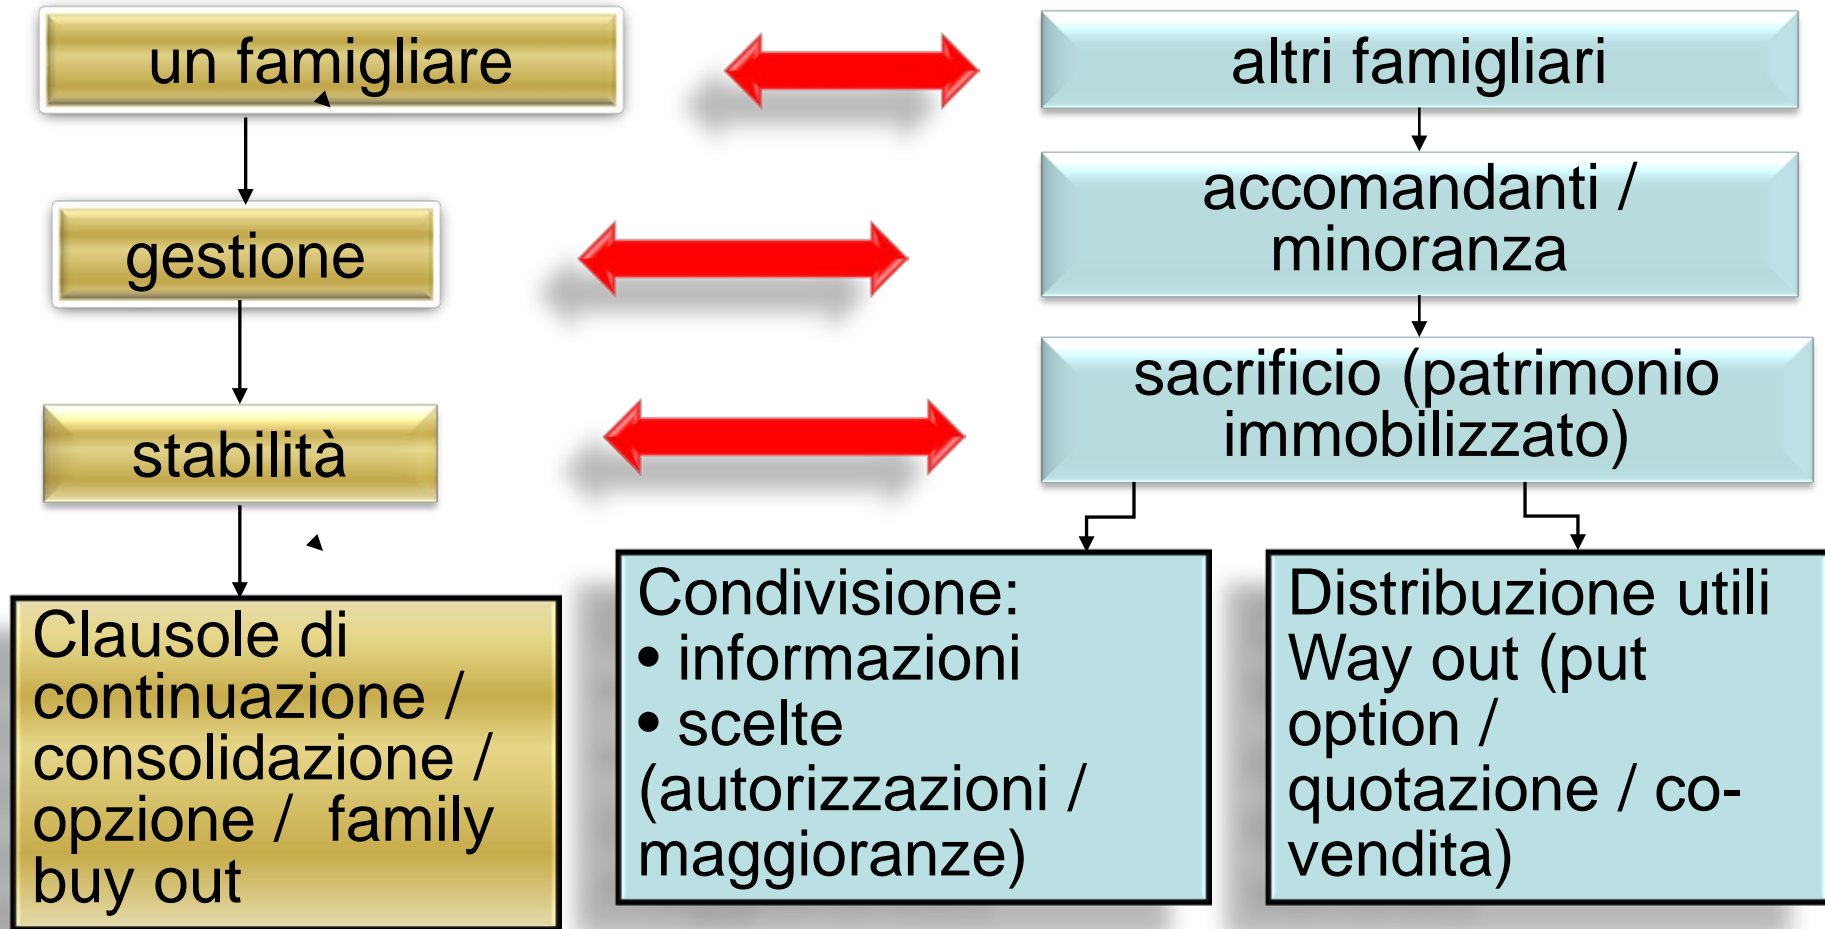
un famigliare

altri famigliari

gestione

accomandanti / minoranza

stabilità

sacrificio (patrimonio immobilizzato)

Clausole di continuazione / consolidazione / opzione / family buy out

Condivisione:
• informazioni
• scelte (autorizzazioni / maggioranze)

Distribuzione utili
Way out (put option / quotazione / co-vendita)